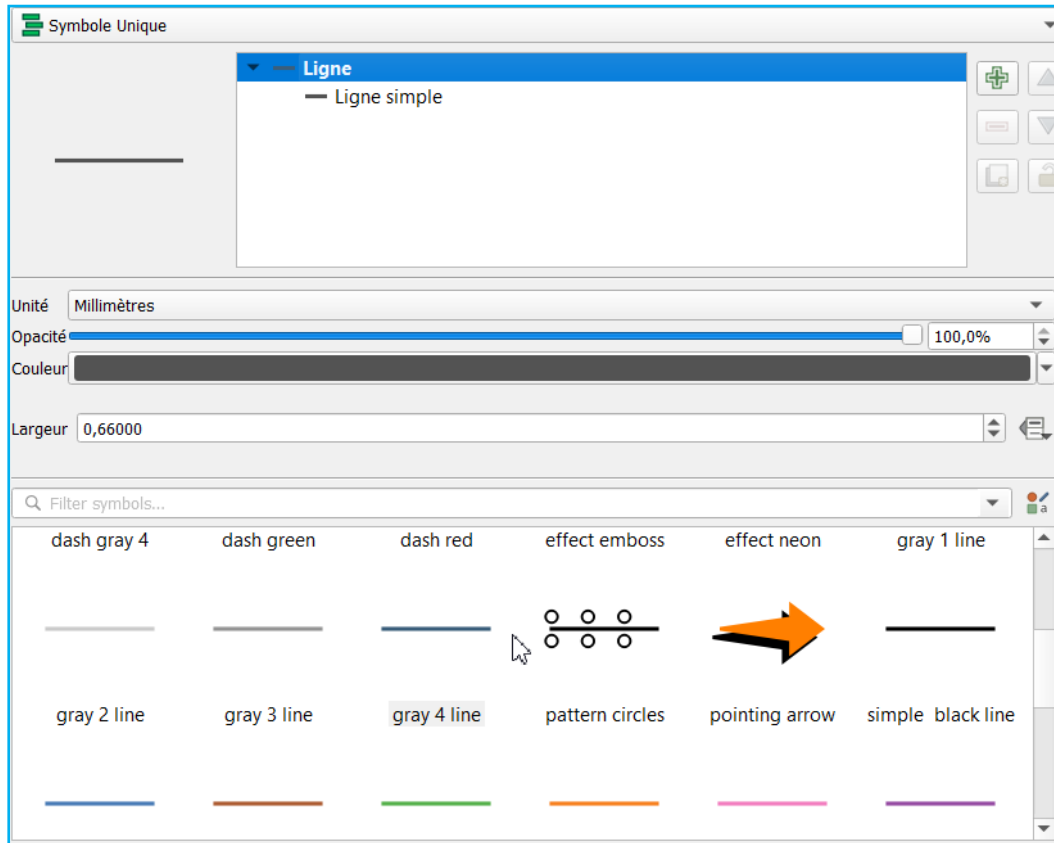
Symbole Unique

Ligne
Ligne simple

Unité Millimètres
Opacité 100,0%
Couleur

Largeur 0,66000

Filter symbols...

dash gray 4
dash green
dash red
effect emboss
effect neon
gray 1 line

gray 2 line
gray 3 line
gray 4 line
pattern circles
pointing arrow
simple black line